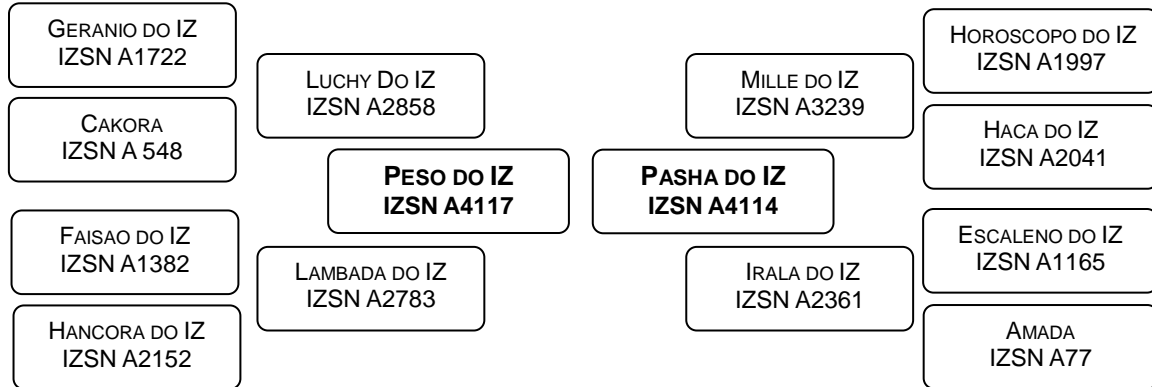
Geranio do IZ
IZSN A1722

Cakora
IZSN A 548

Faisao do IZ
IZSN A1382

Hancora do IZ
IZSN A2152

Luchy Do IZ
IZSN A2858

Lambada do IZ
IZSN A2783

**Peso do IZ**
**IZSN A4117**

**Pasha do IZ**
**IZSN A4114**

Mille do IZ
IZSN A3239

Irala do IZ
IZSN A2361

Horoscopo do IZ
IZSN A1997

Haca do IZ
IZSN A2041

Escaleno do IZ
IZSN A1165

Amada
IZSN A77